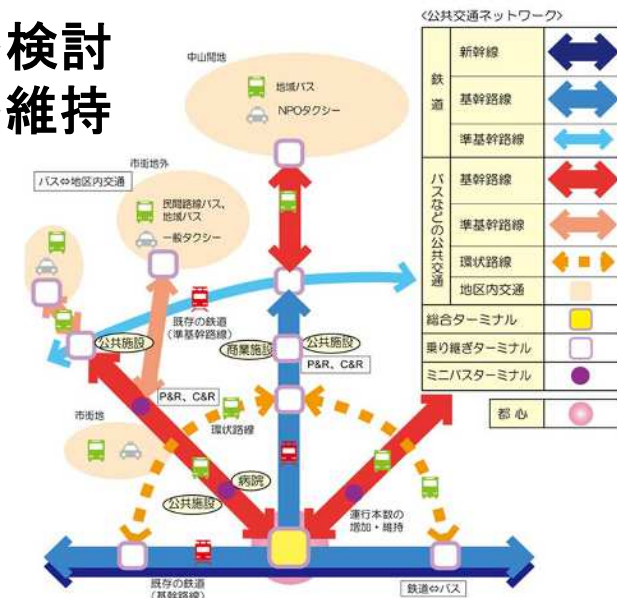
検討
維持

中山間地
地域バス
NPOタクシー

市街地外
バス⇔地区内交通
民間路線バス、地域バス
一般タクシー

既存の鉄道
(準基幹路線)
公共施設
商業施設
公共施設
P&R、C&R
P&R、C&R
環状路線
市街地
病院
公共施設
運行本数の増加・維持
既存の鉄道
(基幹路線)
鉄道⇔バス

<公共交通ネットワーク>

| | | |
|---|---|---|
| 鉄道 | 新幹線 | |
| | 基幹路線 | |
| | 準基幹路線 | |
| バスなどの公共交通 | 基幹路線 | |
| | 準基幹路線 | |
| | 環状路線 | |
| | 地区内交通 | |
| 総合ターミナル | | |
| 乗り継ぎターミナル | | |
| ミニバスターミナル | | |
| 都心 | | |